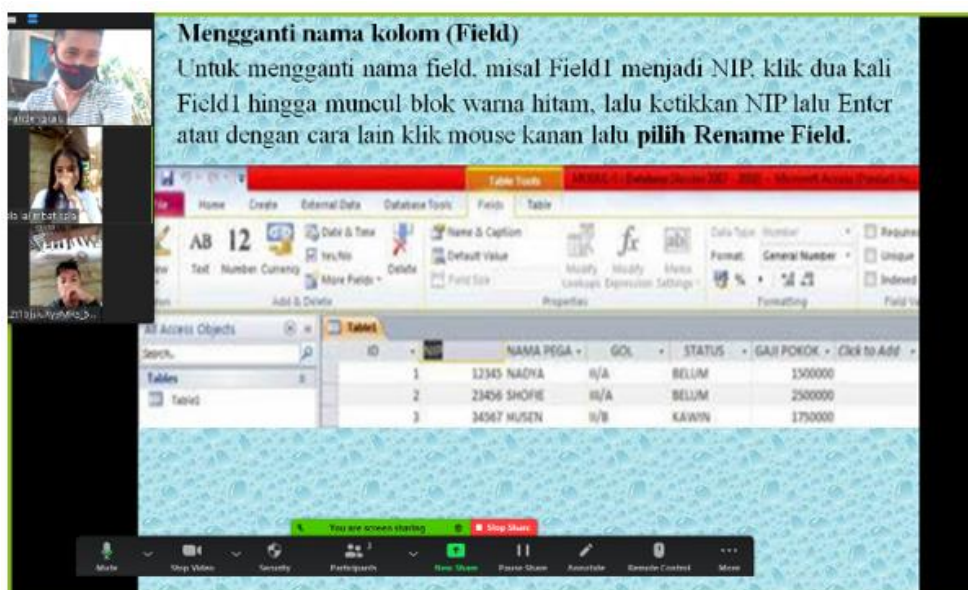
Mengganti nama kolom (Field)
Untuk mengganti nama field, misal Field1 menjadi NIP, klik dua kali Field1 hingga muncul blok warna hitam, lalu ketikkan NIP lalu Enter atau dengan cara lain klik mouse kanan lalu pilih Rename Field.

Table Tools
MODUL-1 : Database (Access 2007 - 2010) - Microsoft Access (Product Ac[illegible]

File Home Create External Data Database Tools Fields Table

View Text Number Currency Date & Time Yes/No More Fields Delete Name & Caption Default Value Field Size Modify Lookups Modify Expression Memo Settings Data Type: Number Format: General Number Required Unique Indexed
Add & Delete Properties Formatting Field V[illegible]

All Access Objects
Search...
Tables
Table1

Table1

| ID | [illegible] | NAMA PEGA | GOL | STATUS | GAJI POKOK | Click to Add |
|---|---|---|---|---|---|---|
| 1 | 12345 | NADYA | II/A | BELUM | 1500000 | |
| 2 | 23456 | SHOFIE | III/A | BELUM | 2500000 | |
| 3 | 34567 | HUSEN | II/B | KAWIN | 1750000 | |

You are screen sharing  Stop Share

Mute  Stop Video  Security  Participants 3  New Share  Pause Share  Annotate  Remote Control  More